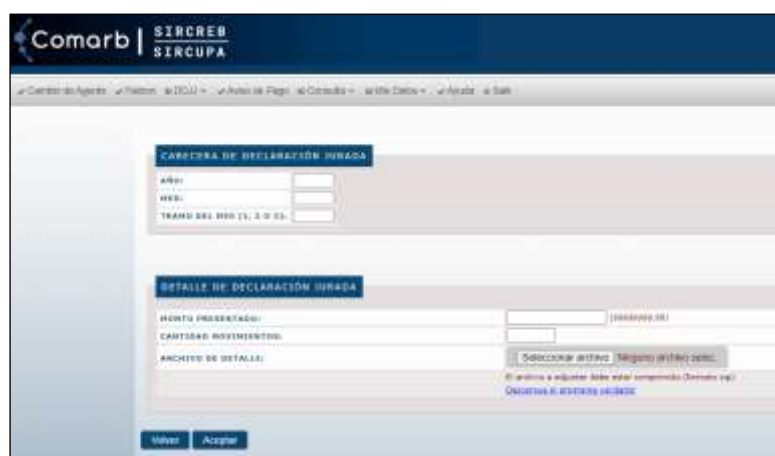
Comarb | SIRCREB SIRCUPA

Cambio de Agente · Padrón · DDJJ · Aviso de Pago · Consulta · Mis Datos · Ayuda · Salir

CABECERA DE DECLARACIÓN JURADA

AÑO:

MES:

TRAMO DEL MES (1, 2 O 3):

DETALLE DE DECLARACIÓN JURADA

MONTO PRESENTADO: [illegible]

CANTIDAD MOVIMIENTOS:

ARCHIVO DE DETALLE: Seleccionar archivo Ningún archivo selec.

El archivo a adjuntar debe estar comprimido (formato zip)

Descargar el programa validador

Volver Aceptar